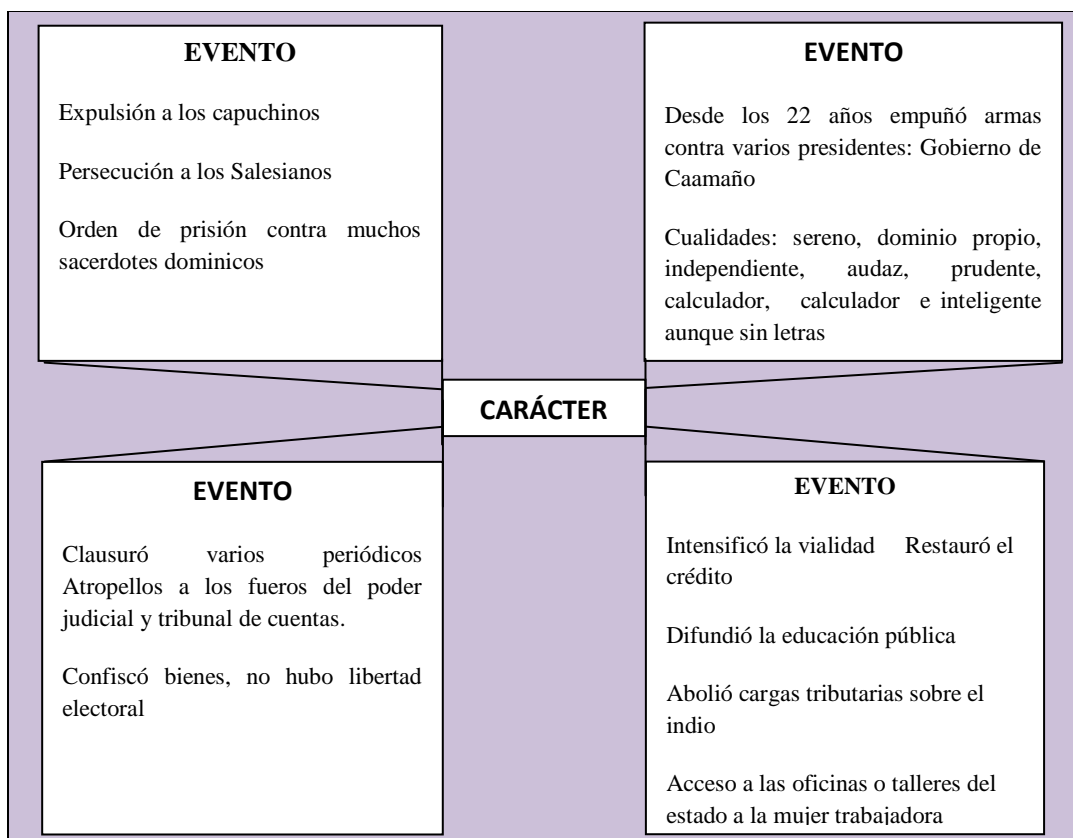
EVENTO

Expulsión a los capuchinos

Persecución a los Salesianos

Orden de prisión contra muchos sacerdotes dominicos

EVENTO

Desde los 22 años empuñó armas contra varios presidentes: Gobierno de Caamaño

Cualidades: sereno, dominio propio, independiente, audaz, prudente, calculador, calculador e inteligente aunque sin letras

CARÁCTER

EVENTO

Clausuró varios periódicos Atropellos a los fueros del poder judicial y tribunal de cuentas.

Confiscó bienes, no hubo libertad electoral

EVENTO

Intensificó la vialidad Restauró el crédito

Difundió la educación pública

Abolió cargas tributarias sobre el indio

Acceso a las oficinas o talleres del estado a la mujer trabajadora